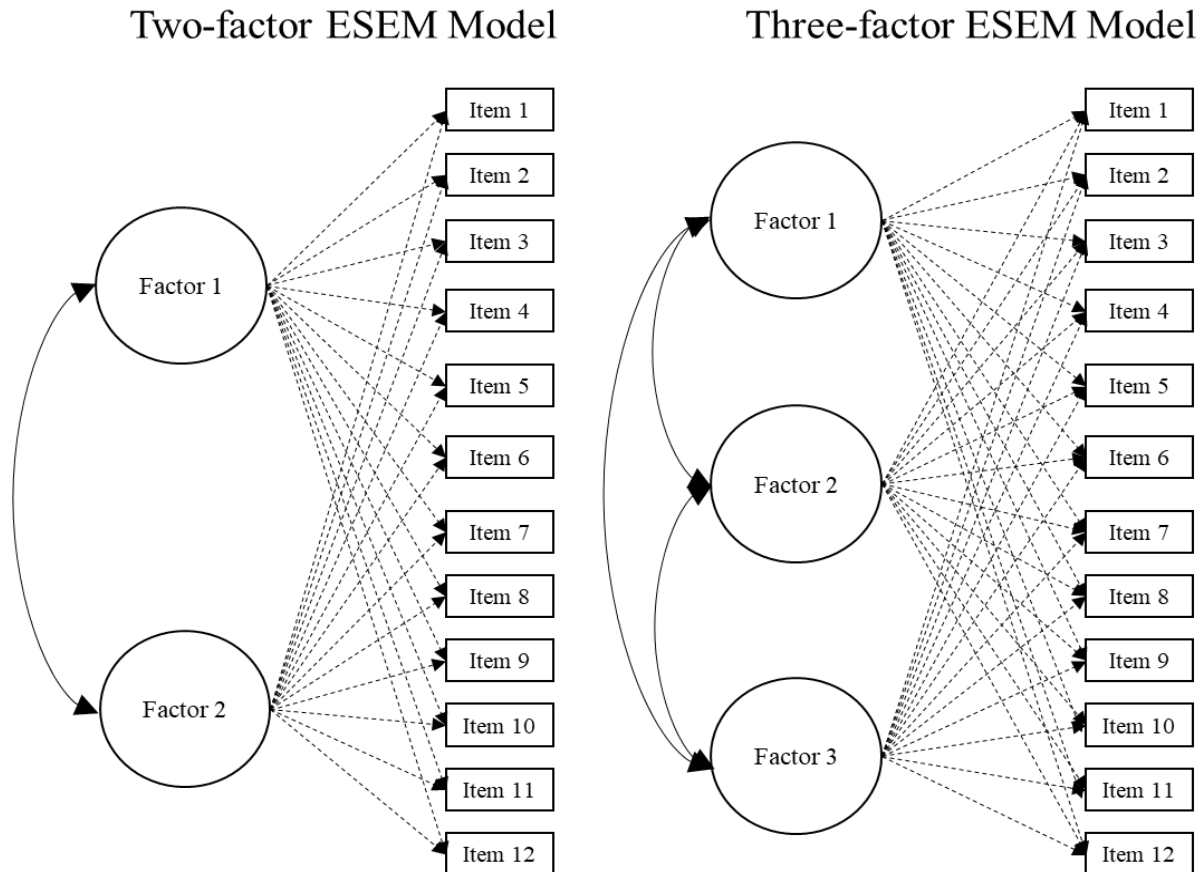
Two-factor ESEM Model

Factor 1
Factor 2

Item 1
Item 2
Item 3
Item 4
Item 5
Item 6
Item 7
Item 8
Item 9
Item 10
Item 11
Item 12

Three-factor ESEM Model

Factor 1
Factor 2
Factor 3

Item 1
Item 2
Item 3
Item 4
Item 5
Item 6
Item 7
Item 8
Item 9
Item 10
Item 11
Item 12